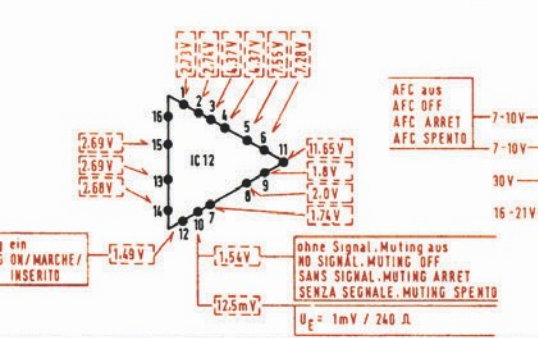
2.73V
2.74V
1.37V
1.37V
1.55V
2.28V

1
2
3
4
5
6
16
15
13
14
11
9
8
12
10
7

IC 12

2.69V
2.69V
2.68V

11.65V
1.8V
2.0V
1.74V

g ein
G ON/MARCHE/
INSERITO

1.49V

1.54V

ohne Signal. Muting aus
NO SIGNAL. MUTING OFF
SANS SIGNAL. MUTING ARRET
SENZA SEGNALE. MUTING SPENTO

12.5mV

$U_E$ = 1mV / 240 Ω

AFC aus
AFC OFF
AFC ARRET
AFC SPENTO

7-10V
7-10V
30V
16-21V